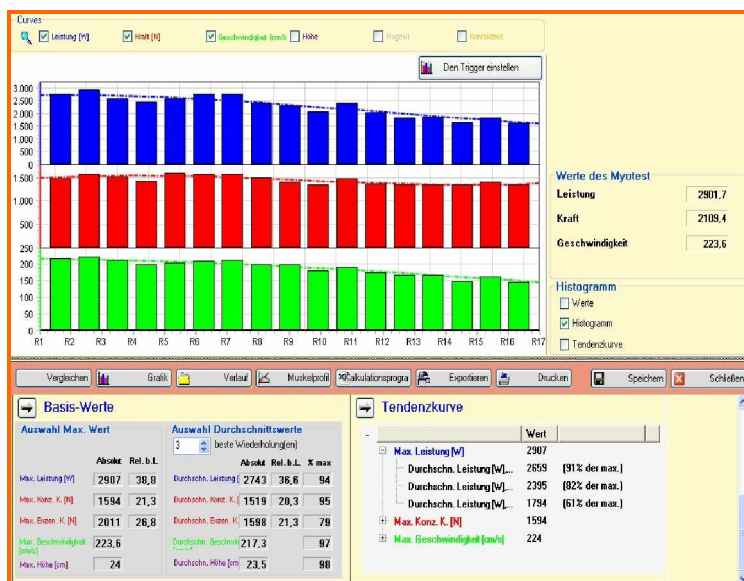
Curves

Leistung [W]  Kraft [N]  Geschwindigkeit [cm/s]  Höhe  Flugzeit  Kontaktzeit

Den Trigger einstellen

3.000
2.500
2.000
1.500
1.000
500
0
1.500
1.000
500
250
200
150
100
50
0

R1 R2 R3 R4 R5 R6 R7 R8 R9 R10 R11 R12 R13 R14 R15 R16 R17

Werte des Myotest

| | |
|---|---|
| Leistung | 2901,7 |
| Kraft | 2109,4 |
| Geschwindigkeit | 223,6 |

Histogramm

Werte
Histogramm
Tendenzkurve

Vergleichen  Grafik  Verlauf  Muskelprofil  Kalkulationsprogra  Exportieren  Drucken  Speichern  Schließen

Basis-Werte

Auswahl Max. Wert

| | Absolut | Rel. b. L. |
|---|---|---|
| Max. Leistung [W] | 2907 | 38,8 |
| Max. Konz. K. [N] | 1594 | 21,3 |
| Max. Exzen. K. [N] | 2011 | 26,8 |
| Max. Geschwindigkeit [cm/s] | 223,6 | |
| Max. Höhe [cm] | 24 | |

Auswahl Durchschnittswerte

3 beste Wiederholung(en)

| | Absolut | Rel. b. L. | % max |
|---|---|---|---|
| Durchschn. Leistung [ | 2743 | 36,6 | 94 |
| Durchschn. Konz. K. [ | 1519 | 20,3 | 95 |
| Durchschn. Exzen. K. | 1598 | 21,3 | 79 |
| Durchschn. Geschwi | 217,3 | | 97 |
| Durchschn. Höhe [cm] | 23,5 | | 98 |

Tendenzkurve

| | Wert | |
|---|---|---|
| Max. Leistung [W] | 2907 | |
| Durchschn. Leistung [W]... | 2659 | (91% der max.) |
| Durchschn. Leistung [W]... | 2395 | (82% der max.) |
| Durchschn. Leistung [W]... | 1794 | (61% der max.) |
| Max. Konz. K. [N] | 1594 | |
| Max. Geschwindigkeit [cm/s] | 224 | |